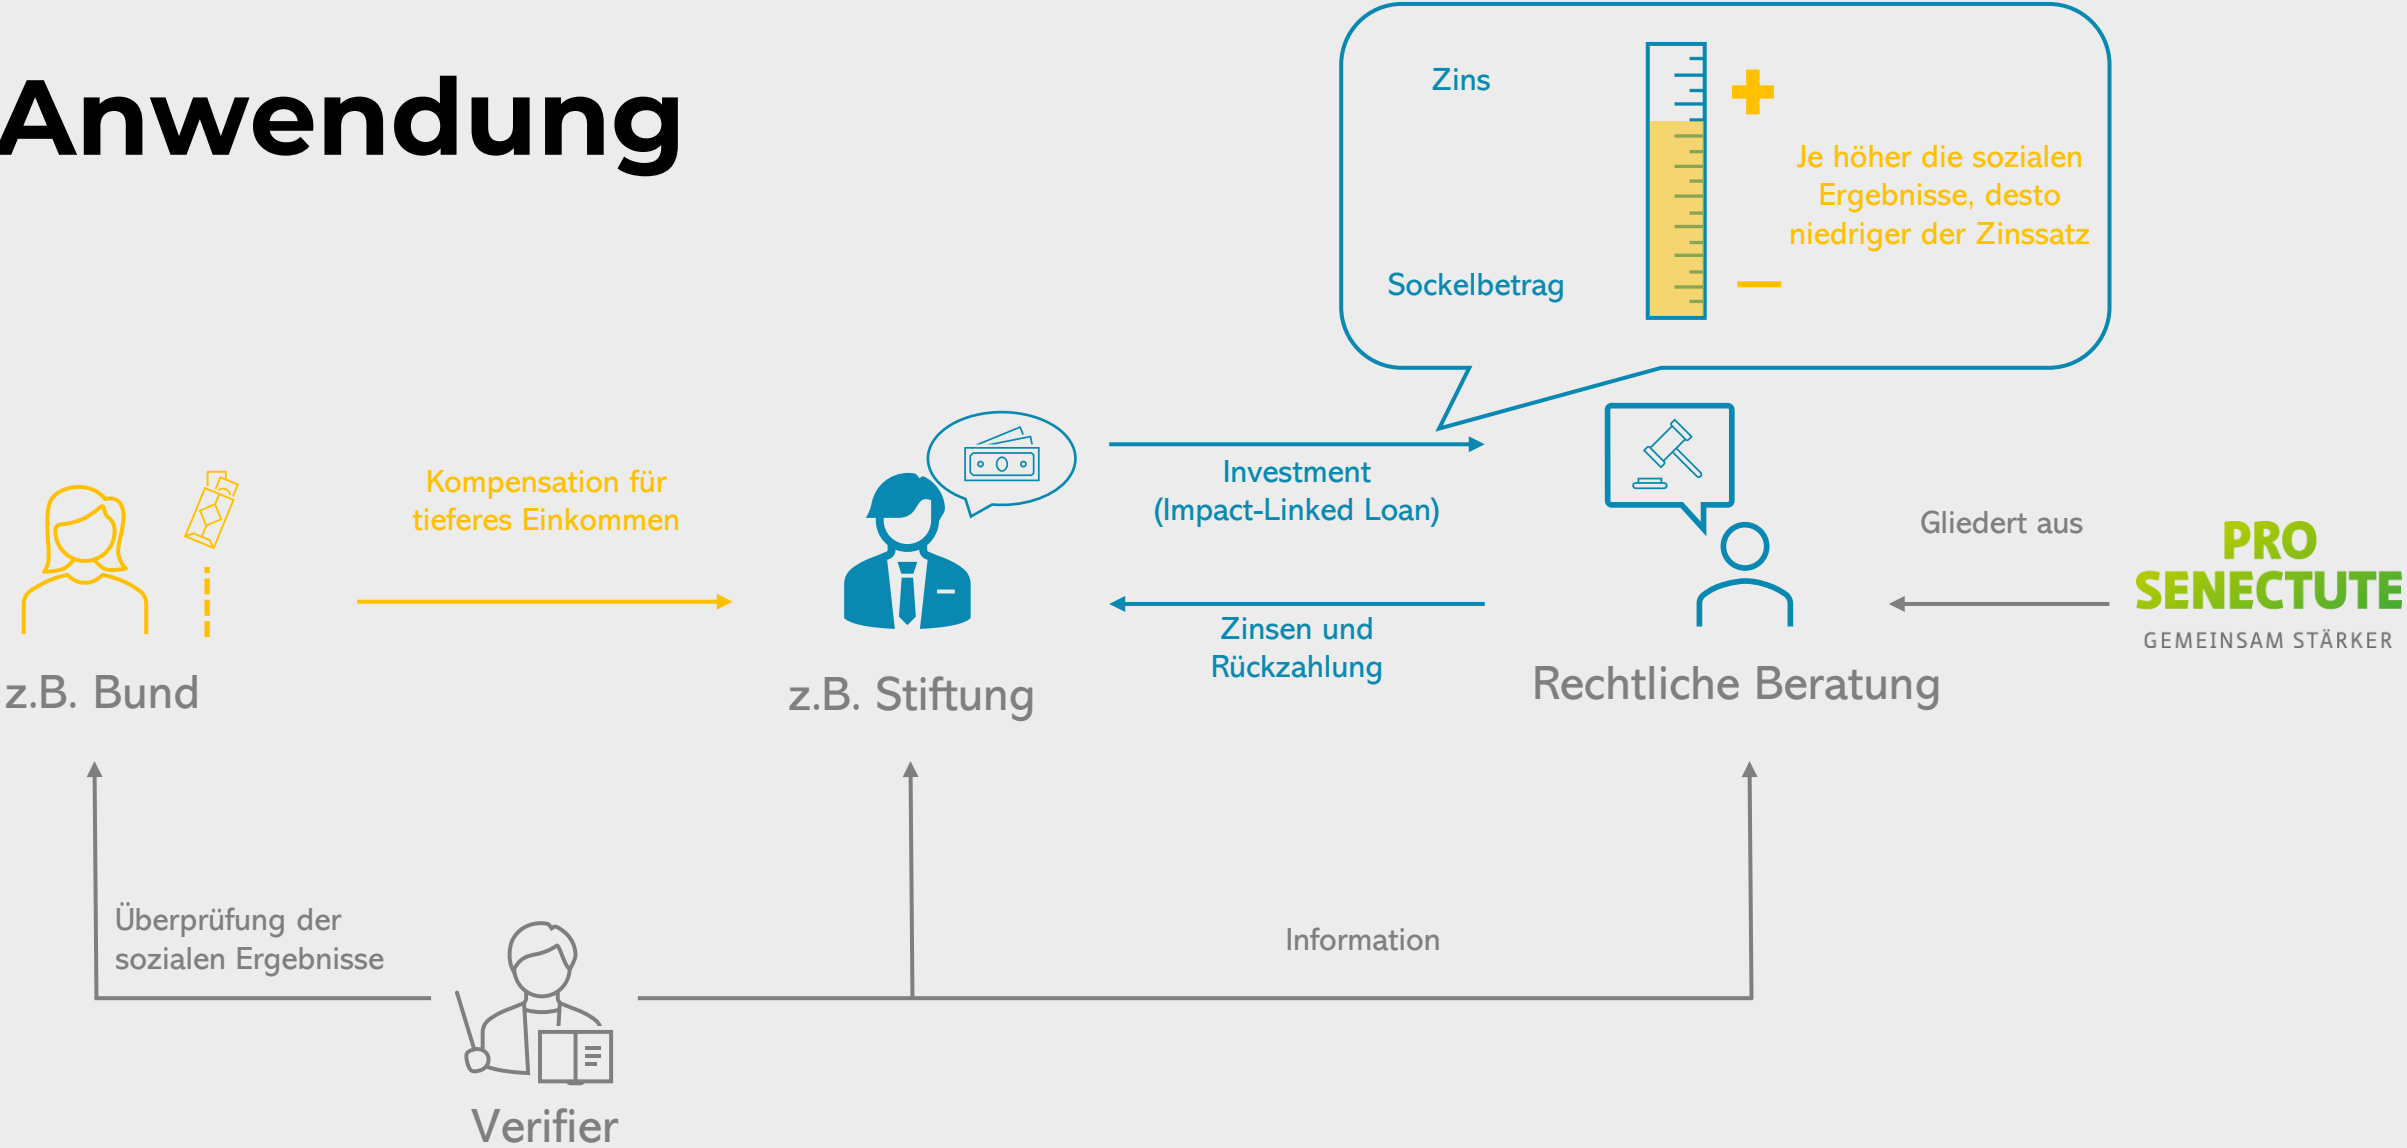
Anwendung

Zins

Sockelbetrag

Je höher die sozialen Ergebnisse, desto niedriger der Zinssatz

Kompensation für tieferes Einkommen

Investment (Impact-Linked Loan)

Zinsen und Rückzahlung

Gliedert aus

PRO SENECTUTE
GEMEINSAM STÄRKER

z.B. Bund

z.B. Stiftung

Rechtliche Beratung

Überprüfung der sozialen Ergebnisse

Information

Verifier